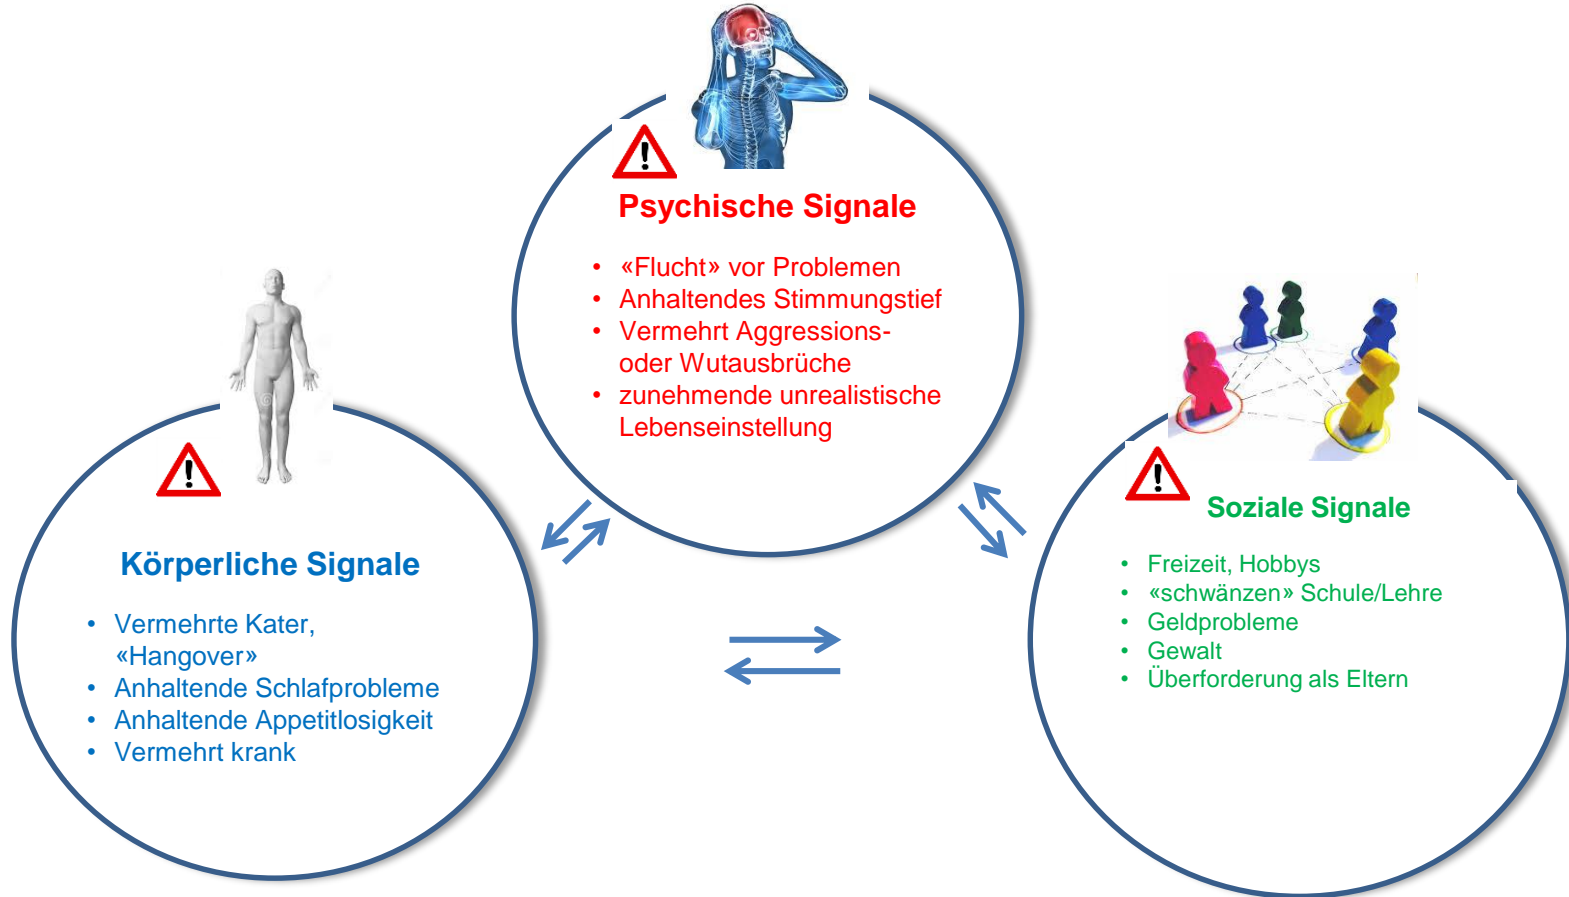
Psychische Signale

- «Flucht» vor Problemen
- Anhaltendes Stimmungstief
- Vermehrt Aggressions- oder Wutausbrüche
- zunehmende unrealistische Lebenseinstellung

Körperliche Signale

- Vermehrte Kater, «Hangover»
- Anhaltende Schlafprobleme
- Anhaltende Appetitlosigkeit
- Vermehrt krank

Soziale Signale

- Freizeit, Hobbys
- «schwänzen» Schule/Lehre
- Geldprobleme
- Gewalt
- Überforderung als Eltern